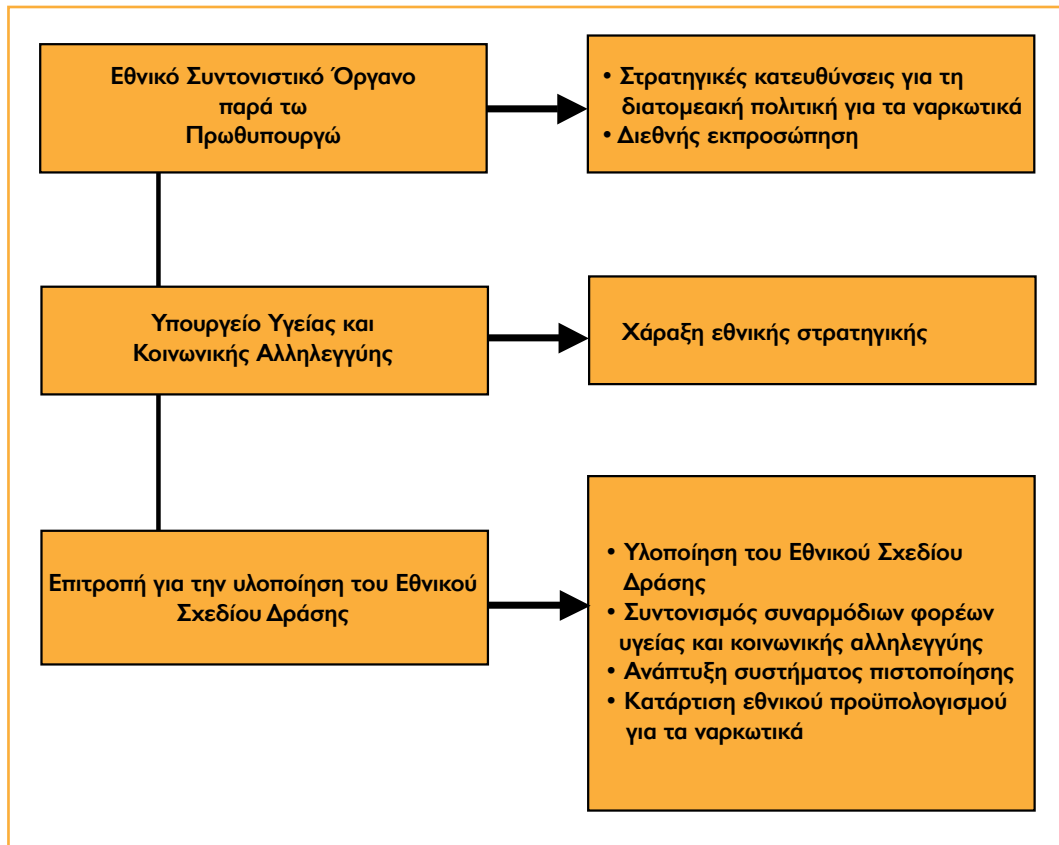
Εθνικό Συντονιστικό Όργανο παρά τω Πρωθυπουργώ

• Στρατηγικές κατευθύνσεις για τη διατομεακή πολιτική για τα ναρκωτικά
• Διεθνής εκπροσώπηση

Υπουργείο Υγείας και Κοινωνικής Αλληλεγγύης

Χάραξη εθνικής στρατηγικής

Επιτροπή για την υλοποίηση του Εθνικού Σχεδίου Δράσης

• Υλοποίηση του Εθνικού Σχεδίου Δράσης
• Συντονισμός συναρμόδιων φορέων υγείας και κοινωνικής αλληλεγγύης
• Ανάπτυξη συστήματος πιστοποίησης
• Κατάρτιση εθνικού προϋπολογισμού για τα ναρκωτικά